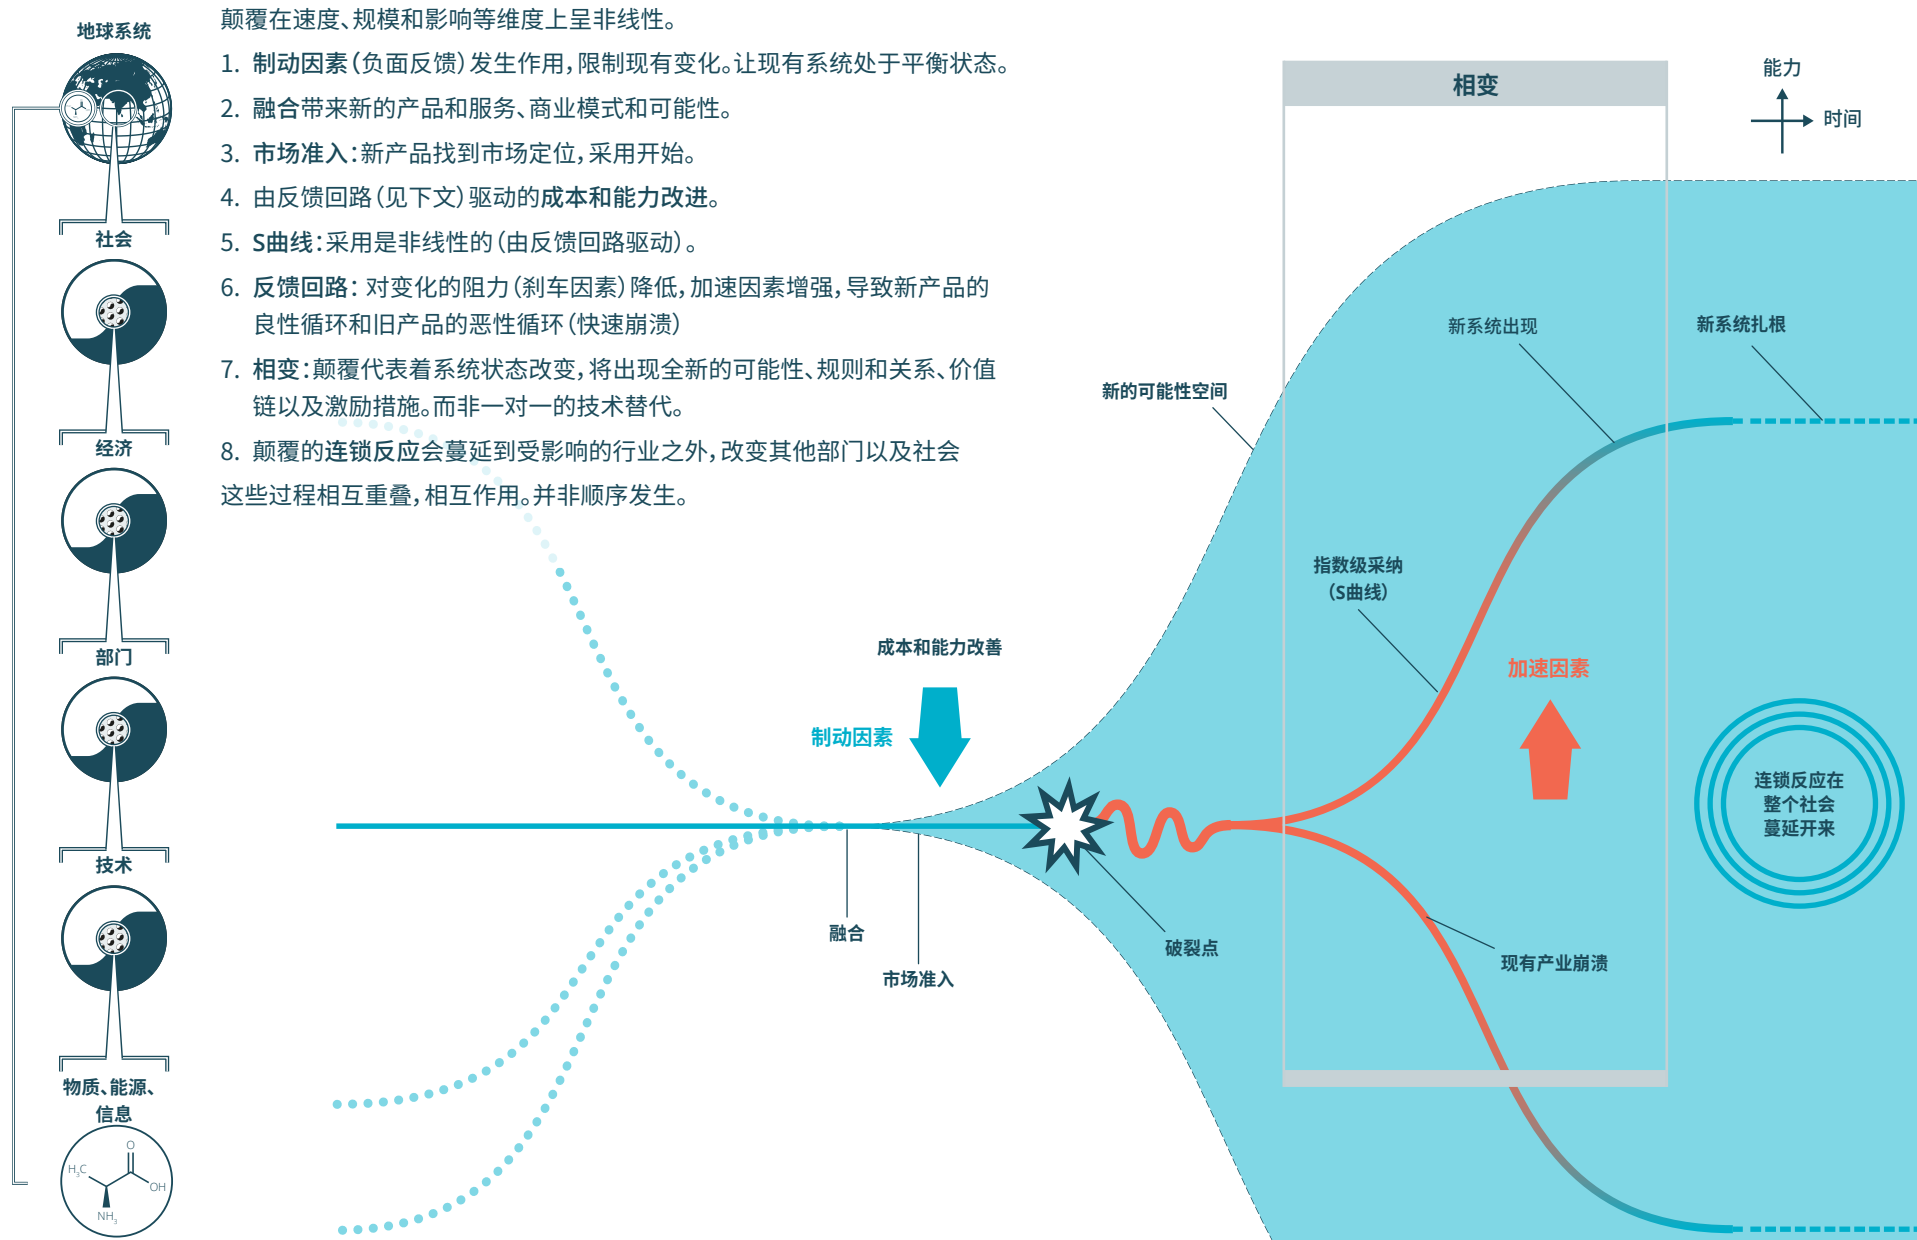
地球系统

社会

经济

部门

技术

物质、能源、信息

$H_3C$ O OH $NH_2$

颠覆在速度、规模和影响等维度上呈非线性。

1. 制动因素（负面反馈）发生作用，限制现有变化。让现有系统处于平衡状态。

2. 融合带来新的产品和服务、商业模式和可能性。

3. 市场准入：新产品找到市场定位，采用开始。

4. 由反馈回路（见下文）驱动的成本和能力改进。

5. S曲线：采用是非线性的（由反馈回路驱动）。

6. 反馈回路：对变化的阻力（刹车因素）降低，加速因素增强，导致新产品的良性循环和旧产品的恶性循环（快速崩溃）

7. 相变：颠覆代表着系统状态改变，将出现全新的可能性、规则和关系、价值链以及激励措施。而非一对一的技术替代。

8. 颠覆的连锁反应会蔓延到受影响的行业之外，改变其他部门以及社会

这些过程相互重叠，相互作用。并非顺序发生。

相变

能力

时间

新系统出现

新系统扎根

新的可能性空间

指数级采纳
（S曲线）

加速因素

成本和能力改善

制动因素

连锁反应在
整个社会
蔓延开来

融合

市场准入

破裂点

现有产业崩溃